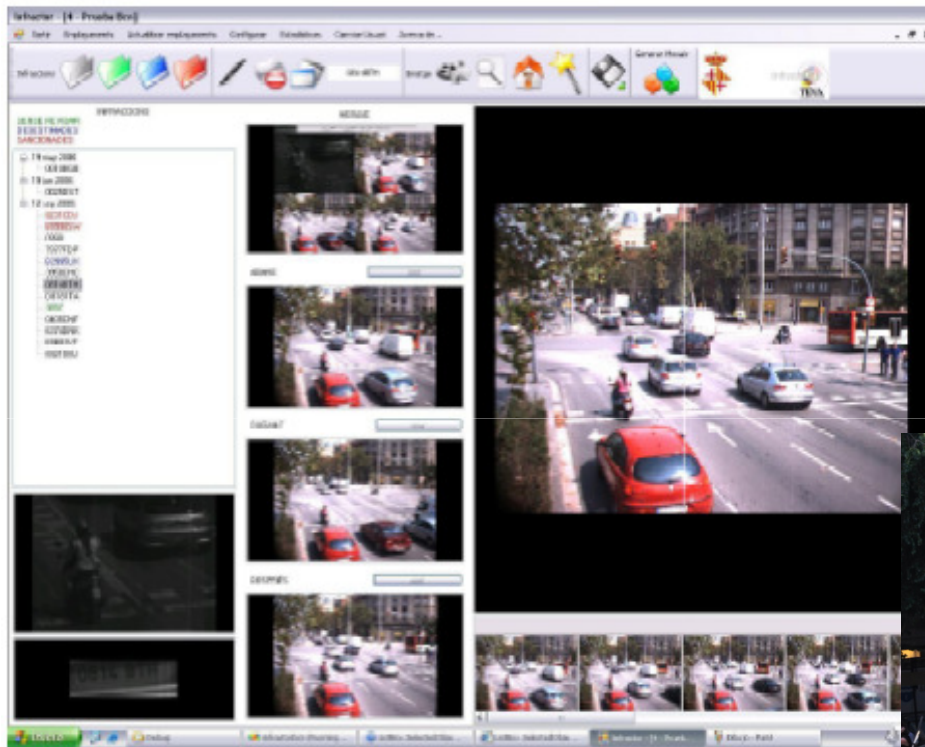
Infractor - [4 - Prueba Bcn]

Sortir Emplaçaments Actualitzar emplaçaments Configurar Estadístiques Canviar Usuari Zoom de...

Infractors

General Mosaic

INFRACCIONS

MOSAIC

PENDENTS
DESESTIMADES
SANCIONADES

14 may 2008
19 jun 2008
12 sep 2008

ABANS

DURANT

DESPRÉS

Inicio